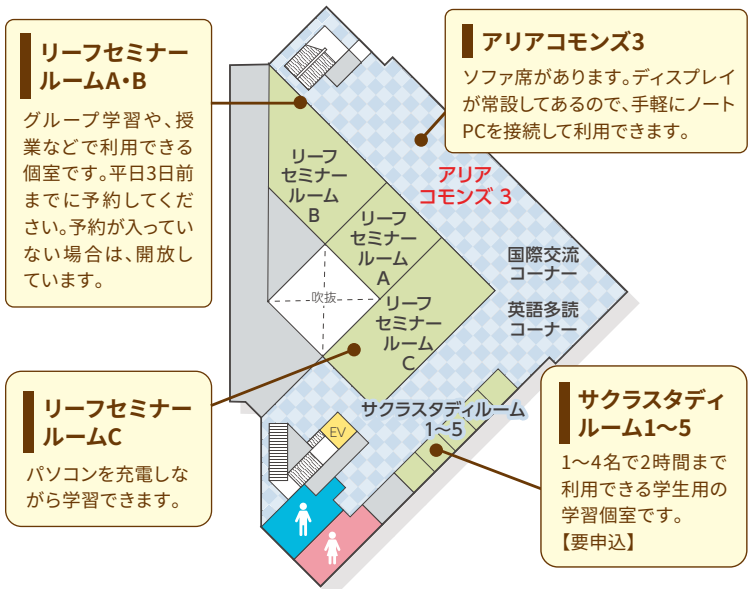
リーフセミナールームA･B

グループ学習や、授業などで利用できる個室です。平日3日前までに予約してください。予約が入っていない場合は、開放しています。

アリアコモンズ3

ソファ席があります。ディスプレイが常設してあるので、手軽にノートPCを接続して利用できます。

リーフセミナールームB

リーフセミナールームA

吹抜

リーフセミナールームC

アリアコモンズ 3

国際交流コーナー

英語多読コーナー

サクラスタディルーム1〜5

EV

リーフセミナールームC

パソコンを充電しながら学習できます。

サクラスタディルーム1〜5

1〜4名で2時間まで利用できる学生用の学習個室です。【要申込】